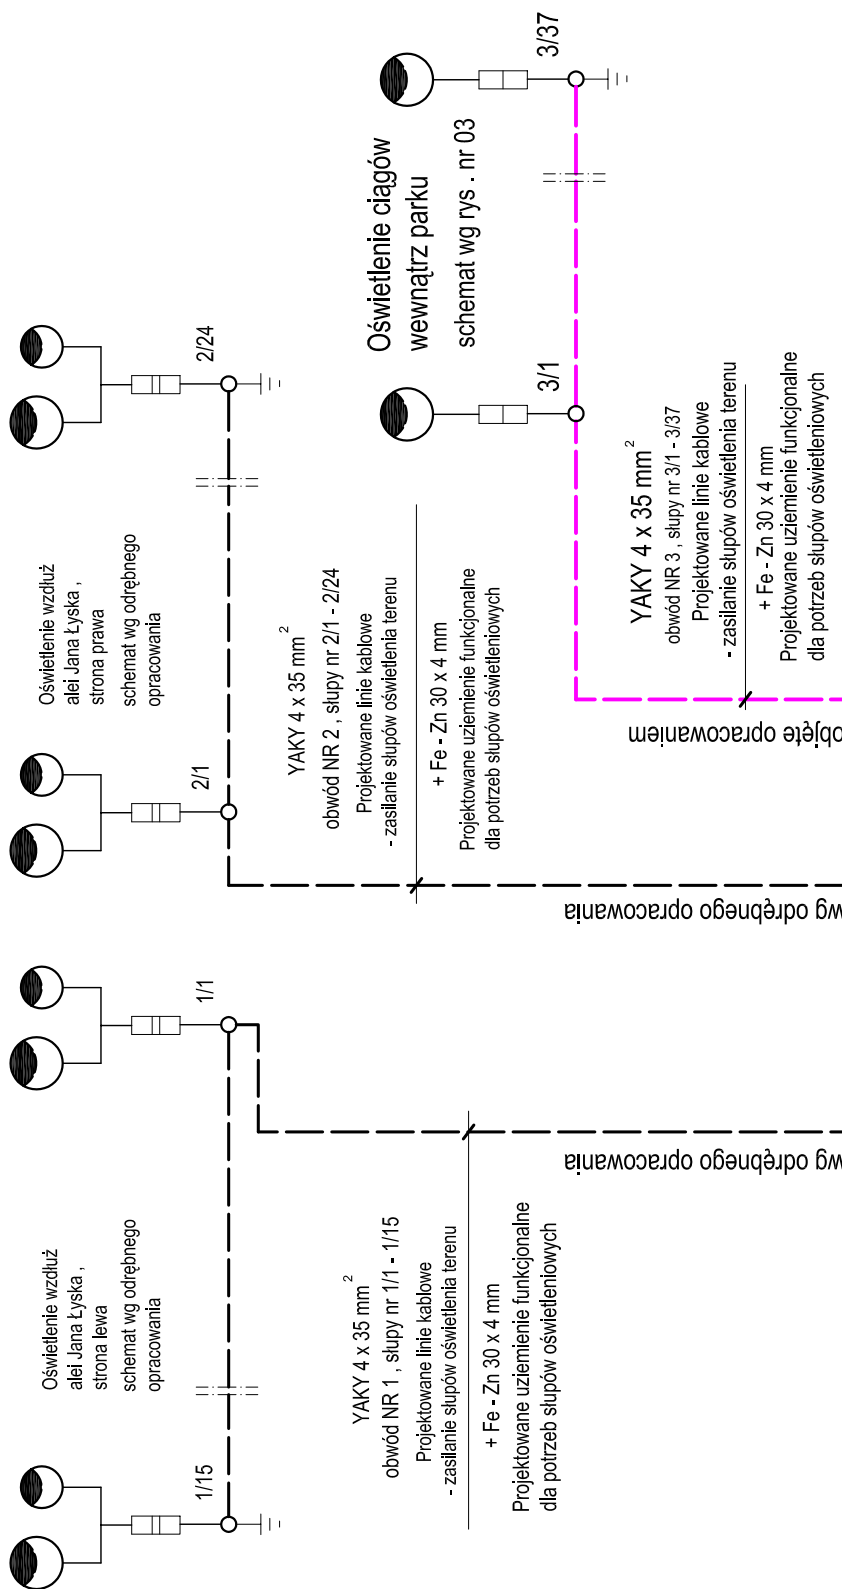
3/37

Oświetlenie ciągów wewnątrz parku
schemat wg rys . nr 03

3/1

YAKY 4 x 35 mm$^2$
obwód NR 3 , słupy nr 3/1 - 3/37
Projektowane linie kablowe
- zasilanie słupów oświetlenia terenu

+ Fe - Zn 30 x 4 mm
Projektowane uziemienie funkcjonalne
dla potrzeb słupów oświetleniowych

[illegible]bjęte opracowaniem

2/24

Oświetlenie wzdłuż alei Jana Łyska , strona prawa
schemat wg odrębnego opracowania

2/1

YAKY 4 x 35 mm$^2$
obwód NR 2 , słupy nr 2/1 - 2/24
Projektowane linie kablowe
- zasilanie słupów oświetlenia terenu

+ Fe - Zn 30 x 4 mm
Projektowane uziemienie funkcjonalne
dla potrzeb słupów oświetleniowych

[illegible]wg odrębnego opracowania

1/1

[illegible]wg odrębnego opracowania

Oświetlenie wzdłuż alei Jana Łyska , strona lewa
schemat wg odrębnego opracowania

YAKY 4 x 35 mm$^2$
obwód NR 1 , słupy nr 1/1 - 1/15
Projektowane linie kablowe
- zasilanie słupów oświetlenia terenu

+ Fe - Zn 30 x 4 mm
Projektowane uziemienie funkcjonalne
dla potrzeb słupów oświetleniowych

1/15